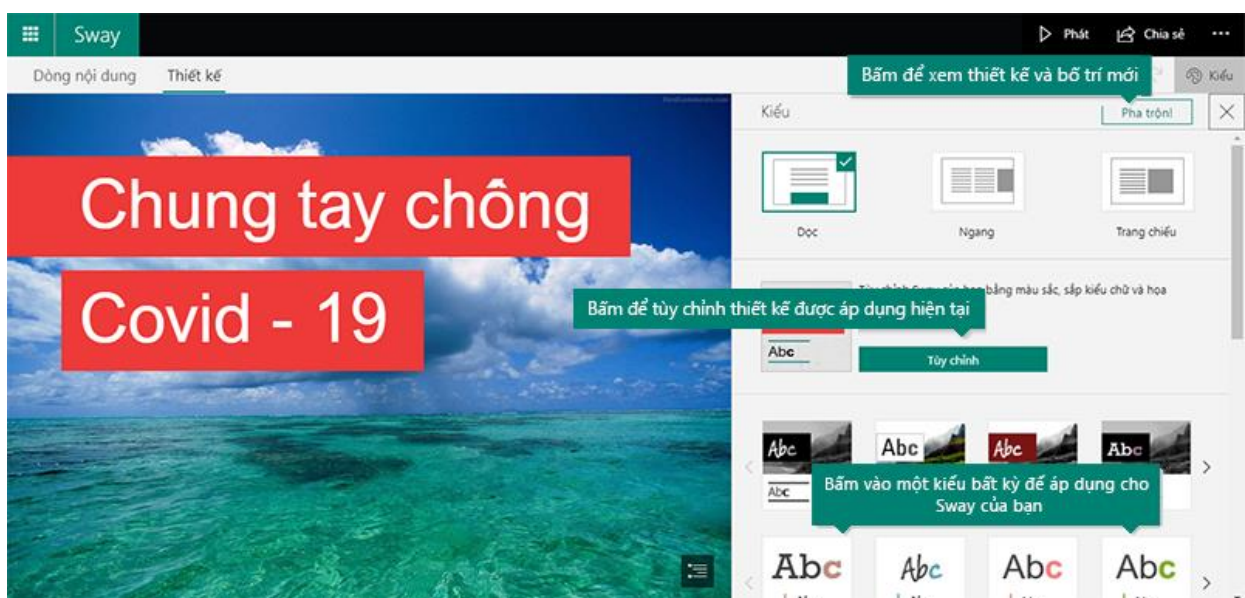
Sway

Phát Chia sẻ ···

Dòng nội dung Thiết kế

Bấm để xem thiết kế và bố trí mới

Kiểu

Chung tay chống

Covid - 19

Kiểu

Pha trộn!

Dọc

Ngang

Trang chiếu

Tùy chỉnh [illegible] bằng màu sắc, sắp kiểu chữ và họa

Bấm để tùy chỉnh thiết kế được áp dụng hiện tại

Abc

Tùy chỉnh

Abc

Abc

Abc

Abc

Abc

Bấm vào một kiểu bất kỳ để áp dụng cho Sway của bạn

Abc

Abc

Abc

Abc